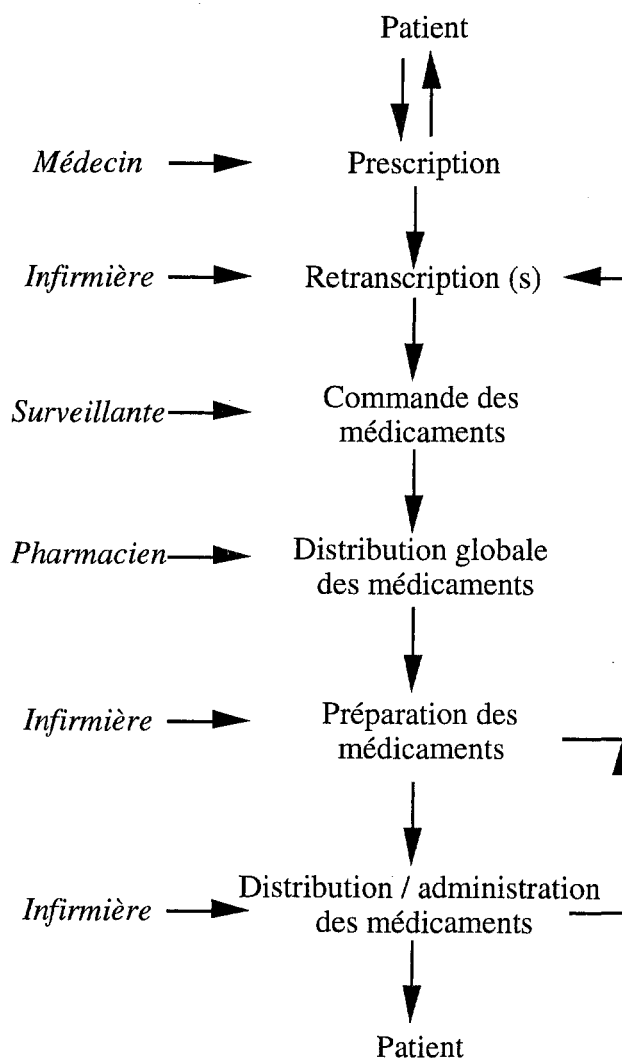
Patient

*Médecin* Prescription

*Infirmière* Retranscription (s)

*Surveillante* Commande des médicaments

*Pharmacien* Distribution globale des médicaments

*Infirmière* Préparation des médicaments

*Infirmière* Distribution / administration des médicaments

Patient